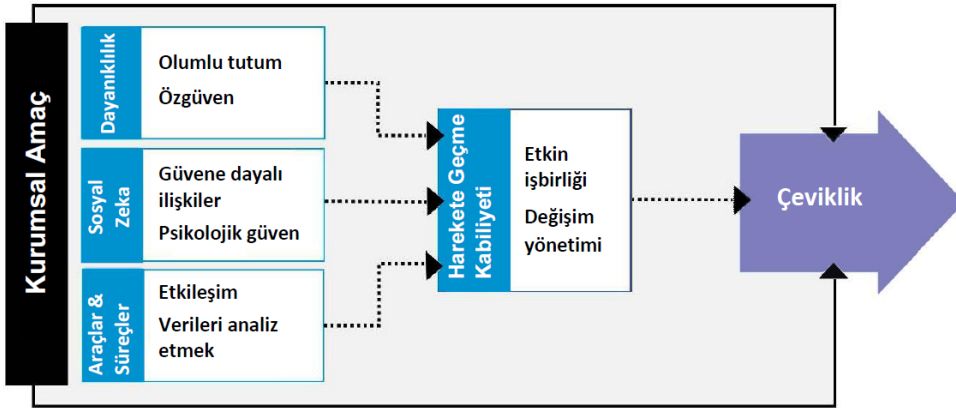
Kurumsal Amaç

Dayanıklılık

Olumlu tutum

Özgüven

Sosyal Zeka

Güvene dayalı ilişkiler

Psikolojik güven

Araçlar & Süreçler

Etkileşim

Verileri analiz etmek

Harekete Geçme Kabiliyeti

Etkin işbirliği

Değişim yönetimi

Çeviklik